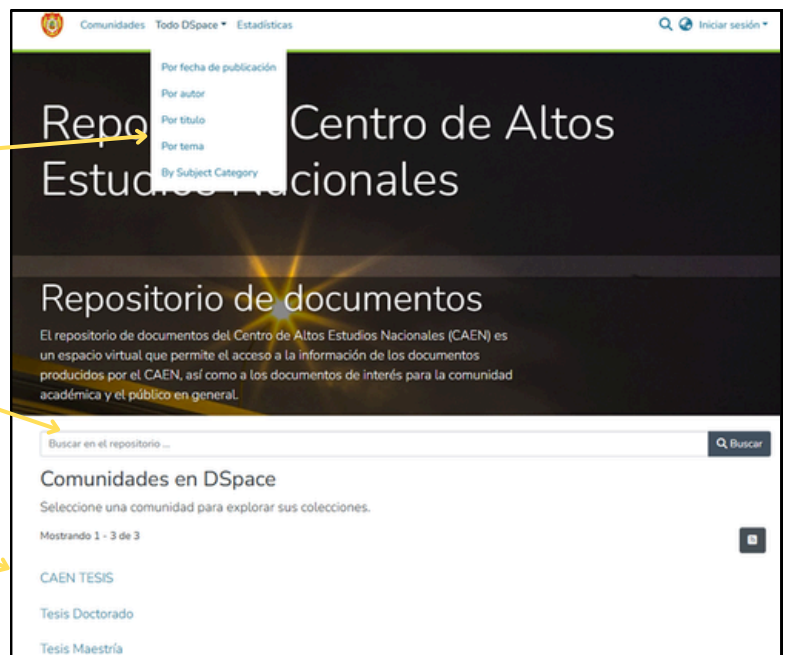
Comunidades Todo DSpace Estadísticas

Iniciar sesión

Por fecha de publicación
Por autor
Por título
Por tema
By Subject Category

Repo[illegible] Centro de Altos Estu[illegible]cionales

Repositorio de documentos

El repositorio de documentos del Centro de Altos Estudios Nacionales (CAEN) es un espacio virtual que permite el acceso a la información de los documentos producidos por el CAEN, así como a los documentos de interés para la comunidad académica y el público en general.

Buscar en el repositorio ...

Buscar

Comunidades en DSpace

Seleccione una comunidad para explorar sus colecciones.

Mostrando 1 - 3 de 3

CAEN TESIS

Tesis Doctorado

Tesis Maestría